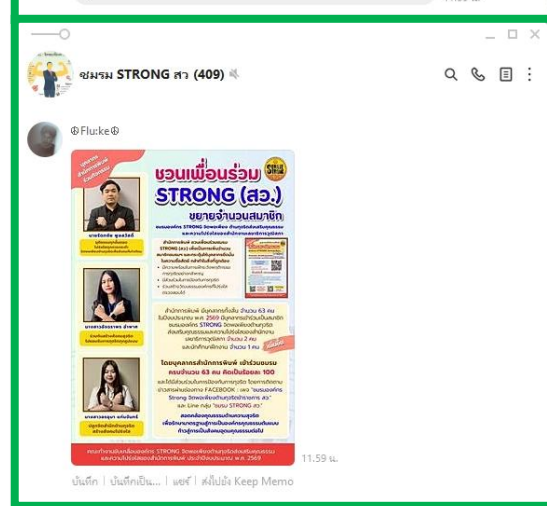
ชมรม STRONG สว (409)

Flu:ke

ชวนเพื่อนร่วม STRONG (สว.) ขยายจำนวนสมาชิก

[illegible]

ได้ขยายบุคลากรสำนักการพิมพ์ เข้าร่วมชมรม ครบจำนวน 63 คน คิดเป็นร้อยละ 100

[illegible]

11.59 น.

บันทึก | บันทึกเป็น... | แชร์ | ส่งไปยัง Keep Memo